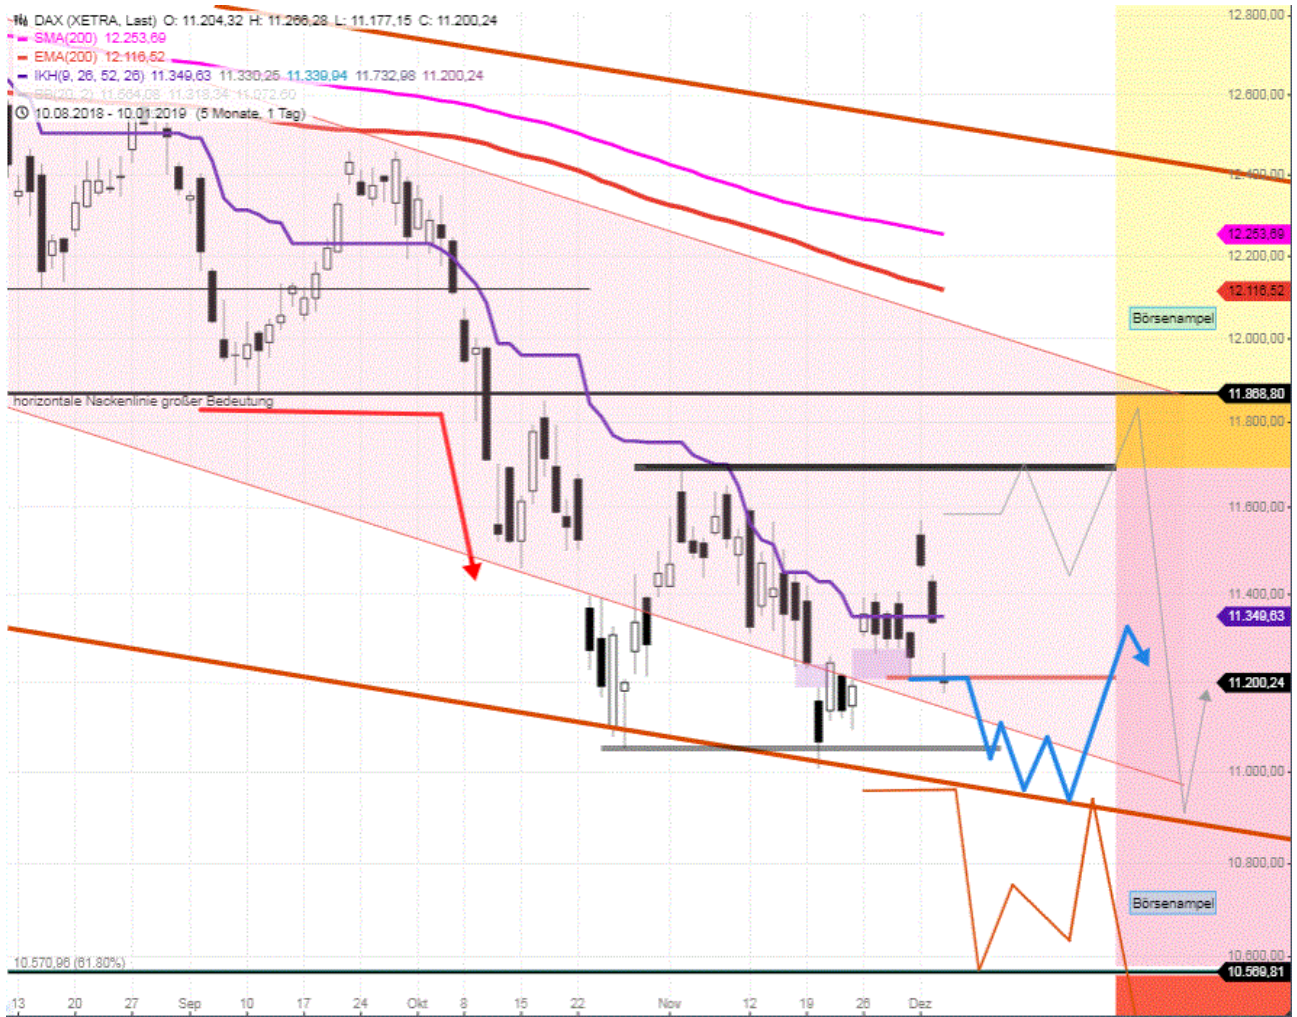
DAX (XETRA, Last) O: 11.204,32 H: 11.266,28 L: 11.177,15 C: 11.200,24
SMA(200) 12.253,69
EMA(200) 12.116,52
IKH(9, 26, 52, 26) 11.349,63 11.330,25 11.339,94 11.732,98 11.200,24
BB(20, 2) 11.664,08 11.318,34 11.072,60
10.08.2018 - 10.01.2019 (5 Monate, 1 Tag)

12.800,00
12.600,00
12.400,00
12.253,69
12.200,00
12.116,52
Börsenampel
12.000,00
11.868,80
11.800,00
11.600,00
11.400,00
11.349,63
11.200,24
11.000,00
10.800,00
Börsenampel
10.600,00
10.569,81

horizontale Nackenlinie großer Bedeutung
10.570,96 (61.80%)

13 20 27 Sep 10 17 24 Okt 8 15 22 Nov 12 19 26 Dez